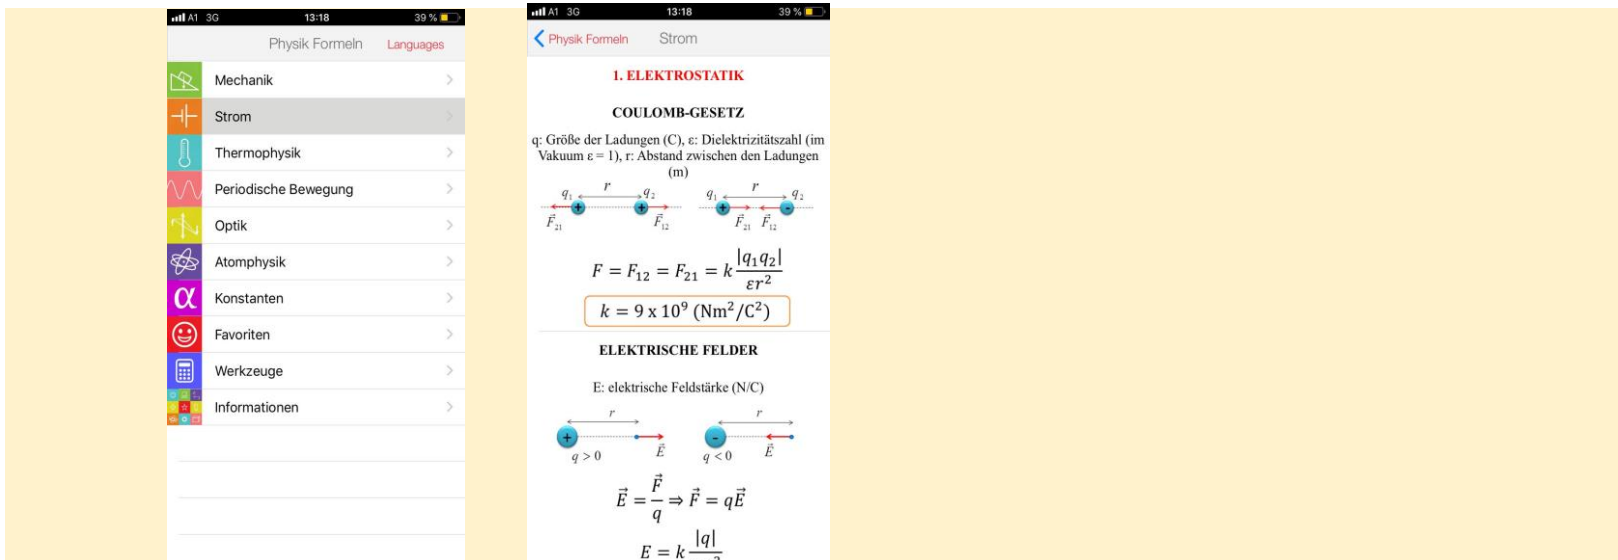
A1 3G 13:18 39 %

Physik Formeln Languages

Mechanik

Strom

Thermophysik

Periodische Bewegung

Optik

Atomphysik

Konstanten

Favoriten

Werkzeuge

Informationen

A1 3G 13:18 39 %

Physik Formeln Strom

1. ELEKTROSTATIK

COULOMB-GESETZ

q: Größe der Ladungen (C), ε: Dielektrizitätszahl (im Vakuum ε = 1), r: Abstand zwischen den Ladungen (m)

$q_1$ $r$ $q_2$ $\vec{F}_{21}$ $\vec{F}_{12}$ $q_1$ $r$ $q_2$ $\vec{F}_{21}$ $\vec{F}_{12}$

$F = F_{12} = F_{21} = k\frac{|q_1q_2|}{\varepsilon r^2}$

$k = 9 \text{ x } 10^9 \text{ (Nm}^2\text{/C}^2\text{)}$

ELEKTRISCHE FELDER

E: elektrische Feldstärke (N/C)

$r$ $r$ $q > 0$ $\vec{E}$ $q < 0$ $\vec{E}$

$\vec{E} = \frac{\vec{F}}{q} \Rightarrow \vec{F} = q\vec{E}$

$E = k\frac{|q|}{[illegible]}$